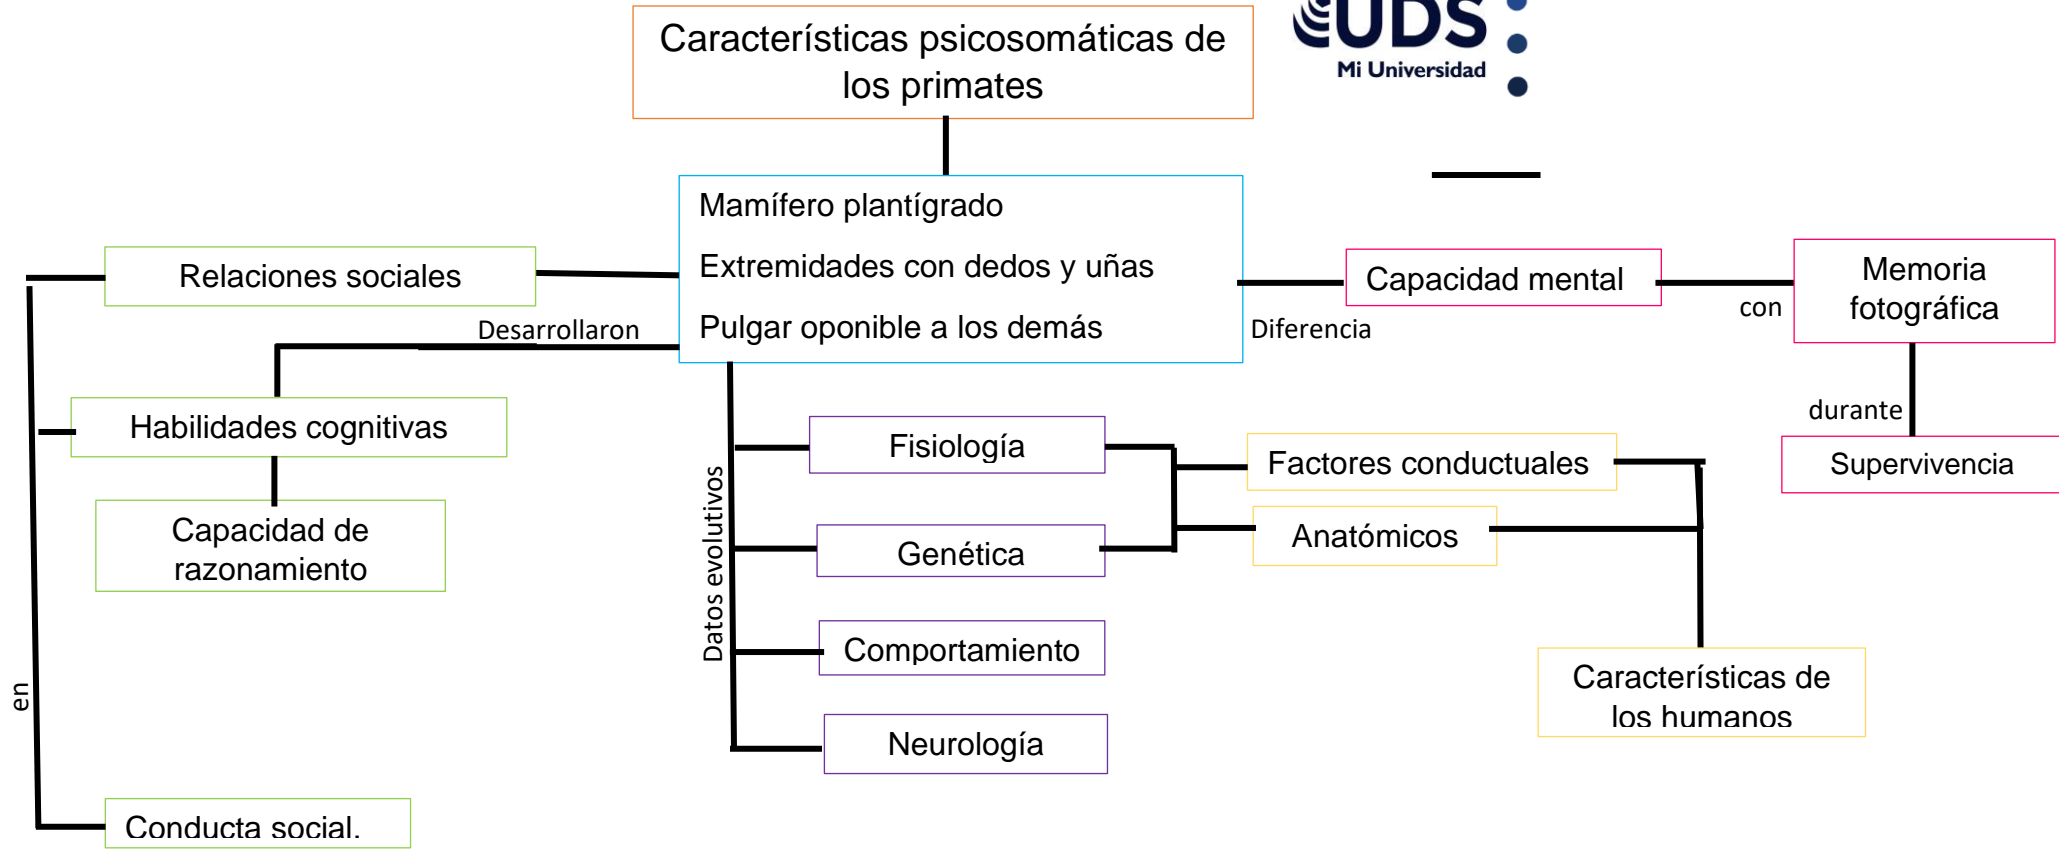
Características psicosomáticas de los primates

UDS
Mi Universidad

Mamífero plantígrado
Extremidades con dedos y uñas
Pulgar oponible a los demás

Relaciones sociales

Desarrollaron

Habilidades cognitivas

Capacidad de razonamiento

en

Conducta social.

Datos evolutivos

Fisiología

Genética

Comportamiento

Neurología

Diferencia

Capacidad mental

con

Memoria fotográfica

durante

Supervivencia

Factores conductuales

Anatómicos

Características de los humanos